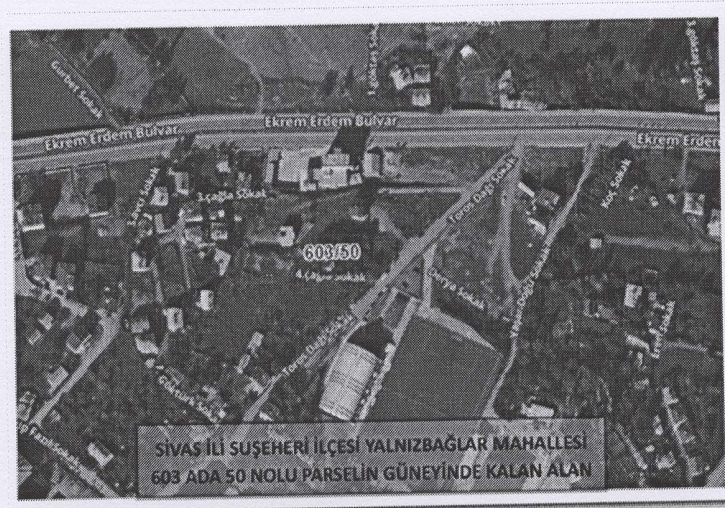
Gurbet Sokak

Ekrem Erdem Bulvar

Ekrem Erdem Bulvar

Ekrem Erdem Bulvar

3.Çağla Sokak

Savcı Sokak

603/50

4.Çağla Sokak

Toros Dağı Sokak

Derya Sokak

Koç Sokak

Toros Dağı Sokak

Göktürk Sokak

SİVAS İLİ SUŞEHERİ İLÇESİ YALNIZBAĞLAR MAHALLESİ 603 ADA 50 NOLU PARSELİN GÜNEYİNDE KALAN ALAN